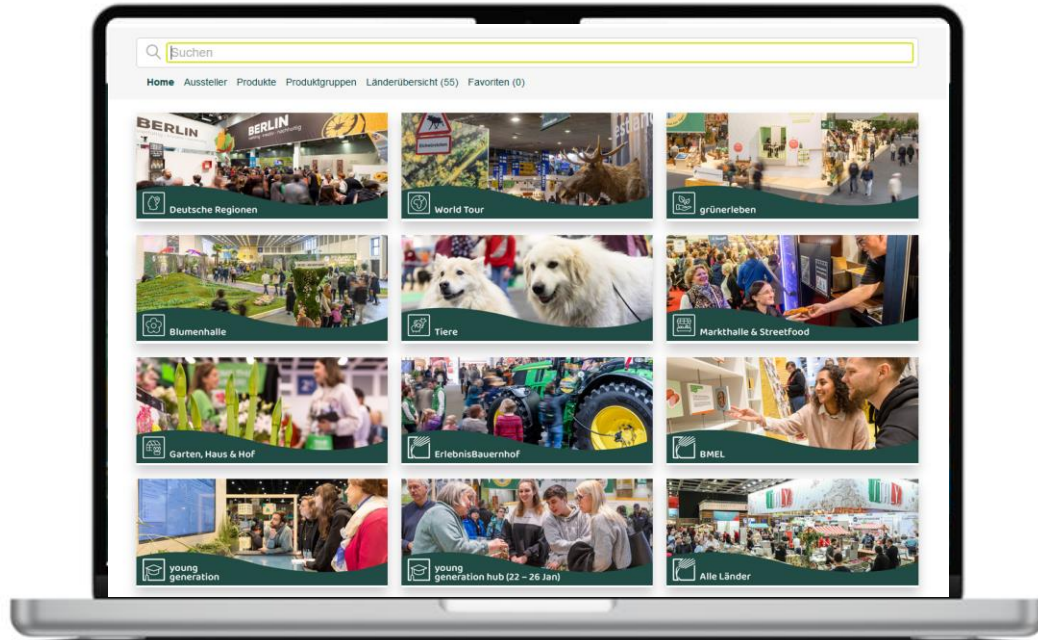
Suchen

Home Aussteller Produkte Produktgruppen Länderübersicht (55) Favoriten (0)

BERLIN

BERLIN

Deutsche Regionen

World Tour

grünerleben

Blumenhalle

Tiere

Markthalle & Streetfood

Garten, Haus & Hof

ErlebnisBauernhof

BMEL

young generation

young generation hub (22 – 26 Jan)

Alle Länder